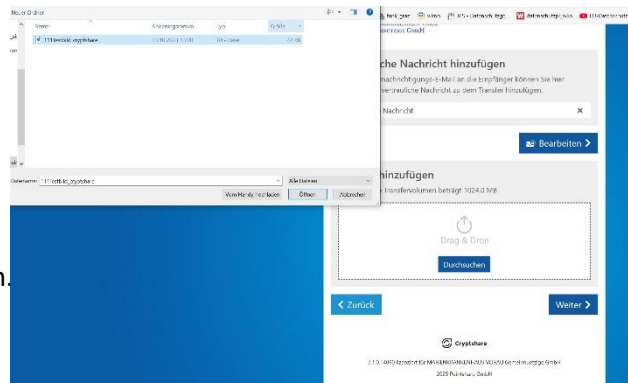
Neuer Ordner

Name | Änderungsdatum | Typ | Größe
11 Testbild_cryptshare | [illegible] | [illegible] | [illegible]

Dateiname: 11 Testbild_cryptshare

Alle Dateien

Vom Handy hochladen | Öffnen | Abbrechen

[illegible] GmbH

che Nachricht hinzufügen

nachrichtigungs-E-Mail an die Empfänger können Sie Ihre vertrauliche Nachricht zu dem Transfer hinzufügen.

Nachricht ×

Bearbeiten >

hinzufügen

Transfervolumen beträgt 1024.0 MB

Drag & Drop

Durchsuchen

< Zurück

Weiter >

Cryptshare

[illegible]

2025 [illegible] GmbH